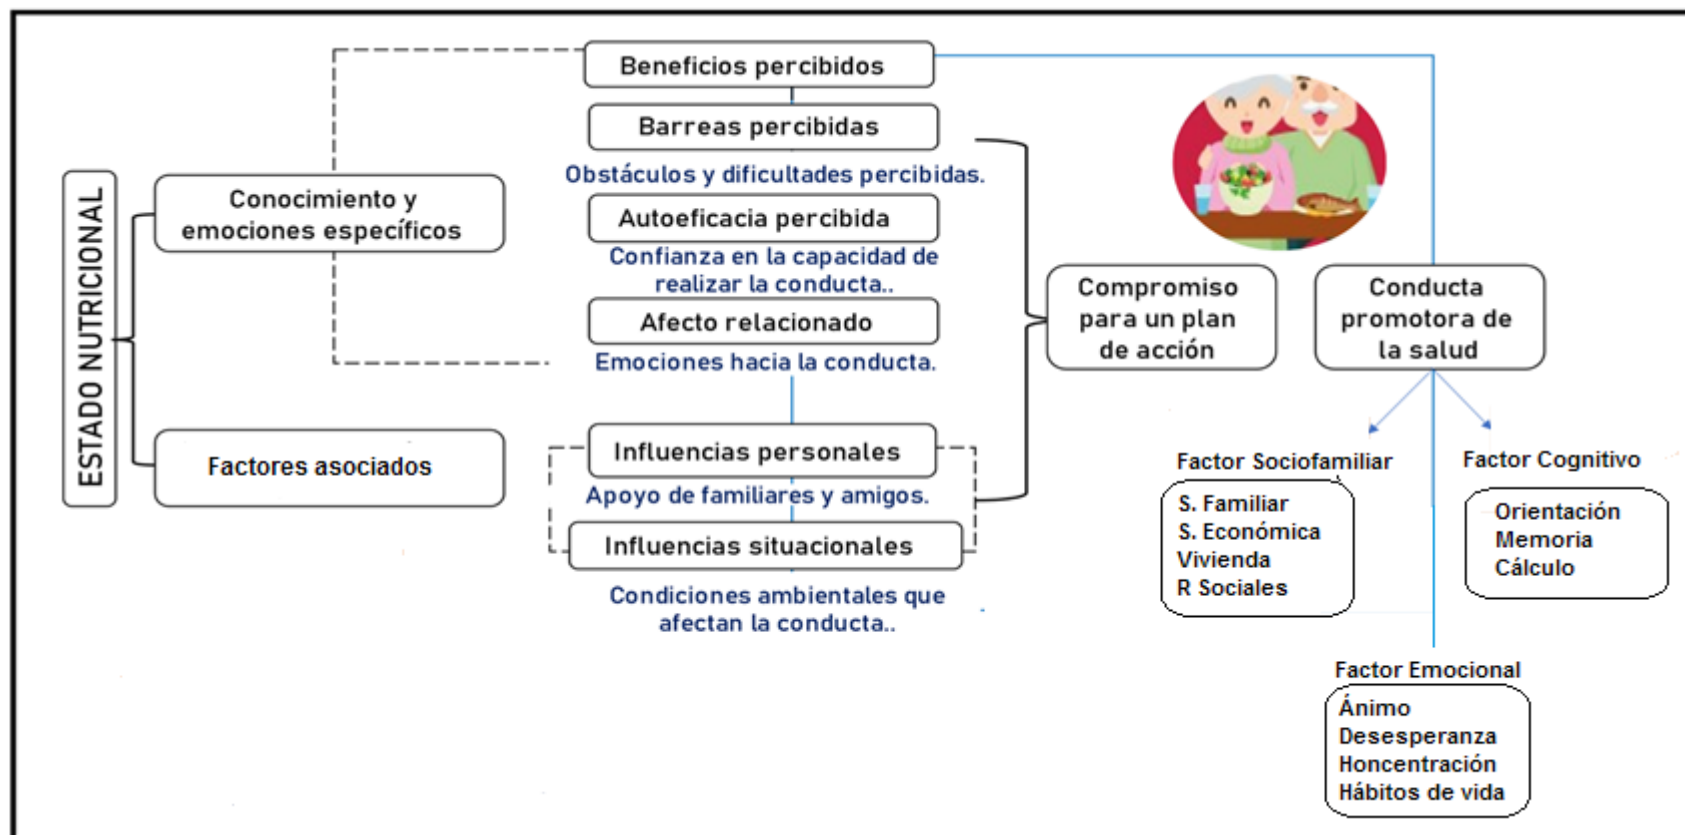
ESTADO NUTRICIONAL

Conocimiento y emociones específicos

Factores asociados

Beneficios percibidos

Barreas percibidas

Obstáculos y dificultades percibidas.

Autoeficacia percibida

Confianza en la capacidad de realizar la conducta..

Afecto relacionado

Emociones hacia la conducta.

Influencias personales

Apoyo de familiares y amigos.

Influencias situacionales

Condiciones ambientales que afectan la conducta..

Compromiso para un plan de acción

Conducta promotora de la salud

Factor Sociofamiliar

S. Familiar
S. Económica
Vivienda
R Sociales

Factor Cognitivo

Orientación
Memoria
Cálculo

Factor Emocional

Ánimo
Desesperanza
Honcentración
Hábitos de vida